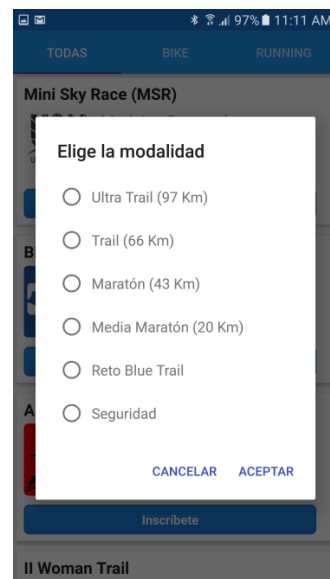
97% 11:11 AM

TODAS
BIKE
RUNNING

Mini Sky Race (MSR)

B

A

Elige la modalidad

Ultra Trail (97 Km)

Trail (66 Km)

Maratón (43 Km)

Media Maratón (20 Km)

Reto Blue Trail

Seguridad

CANCELAR
ACEPTAR

Inscríbete

II Woman Trail